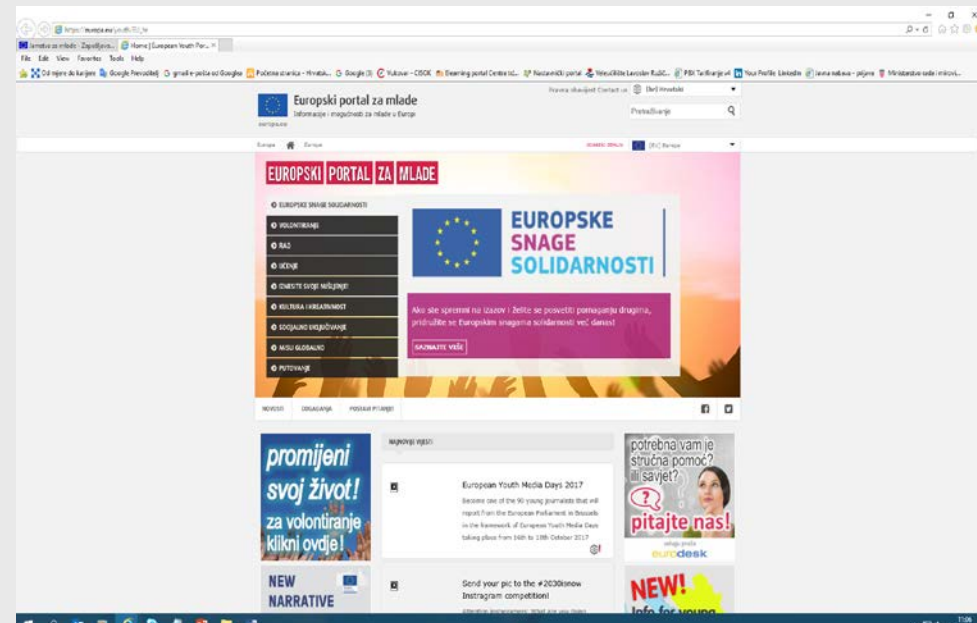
https://europa.eu/youth/EU_hr

Iznimno za mlade - Zapošljava... | Home | European Youth Por...

File Edit View Favorites Tools Help

Od mjere do karijere | Google Prevoditelj | gmail e-pošta od Google | Početna stranica - Hrvatsk... | Google (3) | Vukovar - CISOK | Elearning portal Centra tel... | Nastavnički portal | Veleučilište Lavoslav Ružička | PBZ Tarifiranje | Your Profile LinkedIn | Javna nabava - prijave | Ministarstvo rada i mirovi...

Europski portal za mlade
Informacije i mogućnosti za mlade u Europi

Pravna obavijest Contact us | (hr) Hrvatski

Pretraživanje

Europe | Europa

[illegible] | (EU) Europa

EUROPSKI PORTAL ZA MLADE

EUROPSKE SNAGE SOLIDARNOSTI
VOLONTIRANJE
RAD
UČENJE
IZNESITE SVOJE MIŠLJENJE!
KULTURA I KREATIVNOST
SOCIJALNO UKLJUČIVANJE
MISLI GLOBALNO
PUTOVANJE

EUROPSKE SNAGE SOLIDARNOSTI

Ako ste spremni na izazov i želite se posvetiti pomaganju drugima, pridružite se Europskim snagama solidarnosti već danas!

SAZNAJTE VIŠE

NOVOSTI | DOGAĐANJA | POSTAVI PITANJE

promijeni svoj život! za volontiranje klikni ovdje!

NAJNOVIJI VIJESTI

European Youth Media Days 2017
Become one of the 90 young journalists that will report from the European Parliament in Brussels in the framework of European Youth Media Days taking place from 16th to 18th October 2017

Send your pic to the #2030isnow Instagram competition!
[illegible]

NEW NARRATIVE

potrebna vam je stručna pomoć? ili savjet? pitajte nas!
eurodesk

NEW! Info for young